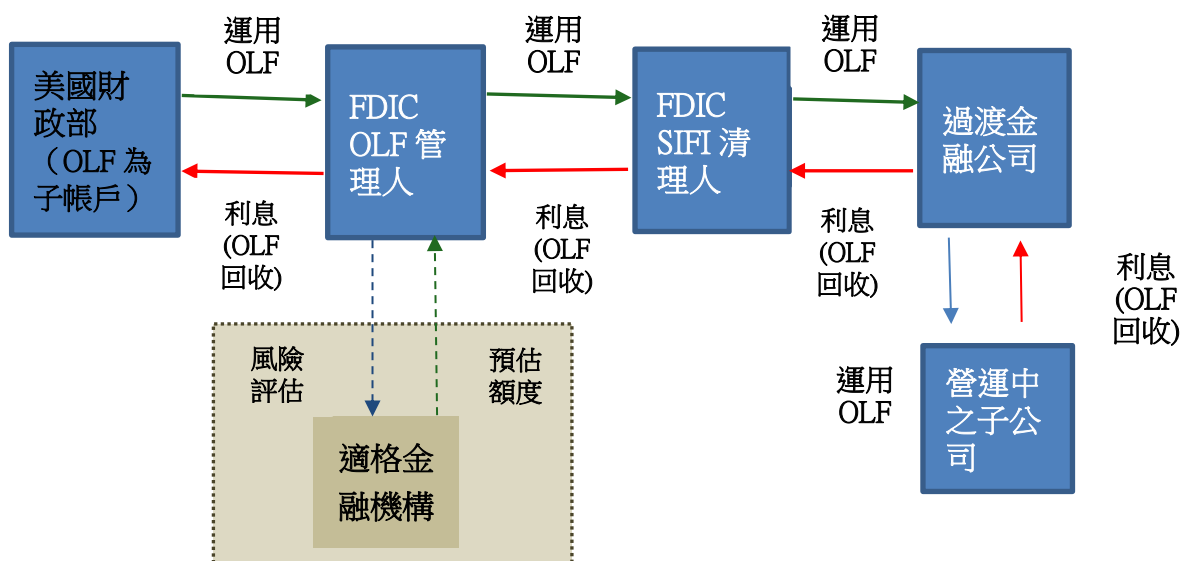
美國財政部（OLF 為子帳戶）

運用 OLF

利息 (OLF 回收)

FDIC OLF 管理人

運用 OLF

利息 (OLF 回收)

FDIC SIFI 清理人

運用 OLF

利息 (OLF 回收)

過渡金融公司

利息 (OLF 回收)

運用 OLF

營運中之子公司

風險評估

預估額度

適格金融機構